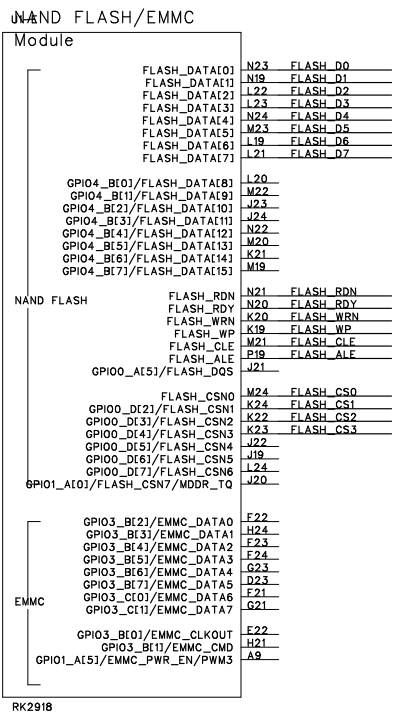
U1-E NAND FLASH/EMMC
Module

FLASH_DATA[0] N23 FLASH_D0
FLASH_DATA[1] N19 FLASH_D1
FLASH_DATA[2] L22 FLASH_D2
FLASH_DATA[3] L23 FLASH_D3
FLASH_DATA[4] N24 FLASH_D4
FLASH_DATA[5] M23 FLASH_D5
FLASH_DATA[6] L19 FLASH_D6
FLASH_DATA[7] L21 FLASH_D7

GPIO4_B[0]/FLASH_DATA[8] L20
GPIO4_B[1]/FLASH_DATA[9] M22
GPIO4_B[2]/FLASH_DATA[10] J23
GPIO4_B[3]/FLASH_DATA[11] J24
GPIO4_B[4]/FLASH_DATA[12] N22
GPIO4_B[5]/FLASH_DATA[13] M20
GPIO4_B[6]/FLASH_DATA[14] K21
GPIO4_B[7]/FLASH_DATA[15] M19

NAND FLASH
FLASH_RDN N21 FLASH_RDN
FLASH_RDY N20 FLASH_RDY
FLASH_WRN K20 FLASH_WRN
FLASH_WP K19 FLASH_WP
FLASH_CLE M21 FLASH_CLE
FLASH_ALE P19 FLASH_ALE
GPIO0_A[5]/FLASH_DQS J21

FLASH_CSN0 M24 FLASH_CS0
GPIO0_D[2]/FLASH_CSN1 K24 FLASH_CS1
GPIO0_D[3]/FLASH_CSN2 K22 FLASH_CS2
GPIO0_D[4]/FLASH_CSN3 K23 FLASH_CS3
GPIO0_D[5]/FLASH_CSN4 J22
GPIO0_D[6]/FLASH_CSN5 J19
GPIO0_D[7]/FLASH_CSN6 L24
GPIO1_A[0]/FLASH_CSN7/MDDR_TQ J20

EMMC
GPIO3_B[2]/EMMC_DATA0 F22
GPIO3_B[3]/EMMC_DATA1 H24
GPIO3_B[4]/EMMC_DATA2 F23
GPIO3_B[5]/EMMC_DATA3 F24
GPIO3_B[6]/EMMC_DATA4 G23
GPIO3_B[7]/EMMC_DATA5 D23
GPIO3_C[0]/EMMC_DATA6 F21
GPIO3_C[1]/EMMC_DATA7 G21

GPIO3_B[0]/EMMC_CLKOUT E22
GPIO3_B[1]/EMMC_CMD H21
GPIO1_A[5]/EMMC_PWR_EN/PWM3 A9

RK2918